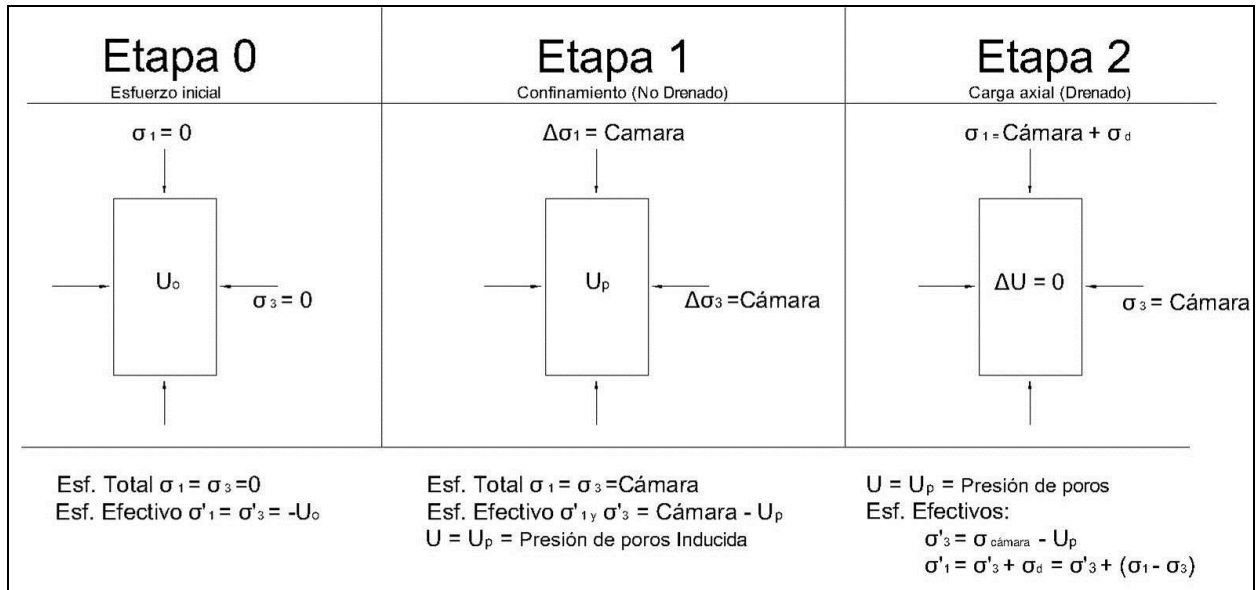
Etapa 0
Esfuerzo inicial

$\sigma_1 = 0$

$U_o$

$\sigma_3 = 0$

Esf. Total $\sigma_1 = \sigma_3 = 0$
Esf. Efectivo $\sigma'_1 = \sigma'_3 = -U_o$

Etapa 1
Confinamiento (No Drenado)

$\Delta\sigma_1$ = Camara

$U_p$

$\Delta\sigma_3$ =Cámara

Esf. Total $\sigma_1 = \sigma_3$ =Cámara
Esf. Efectivo $\sigma'_1$ y $\sigma'_3$ = Cámara - $U_p$
$U = U_p$ = Presión de poros Inducida

Etapa 2
Carga axial (Drenado)

$\sigma_1$ = Cámara + $\sigma_d$

$\Delta U = 0$

$\sigma_3$ = Cámara

$U = U_p$ = Presión de poros
Esf. Efectivos:
$\sigma'_3 = \sigma_{cámara} - U_p$
$\sigma'_1 = \sigma'_3 + \sigma_d = \sigma'_3 + (\sigma_1 - \sigma_3)$